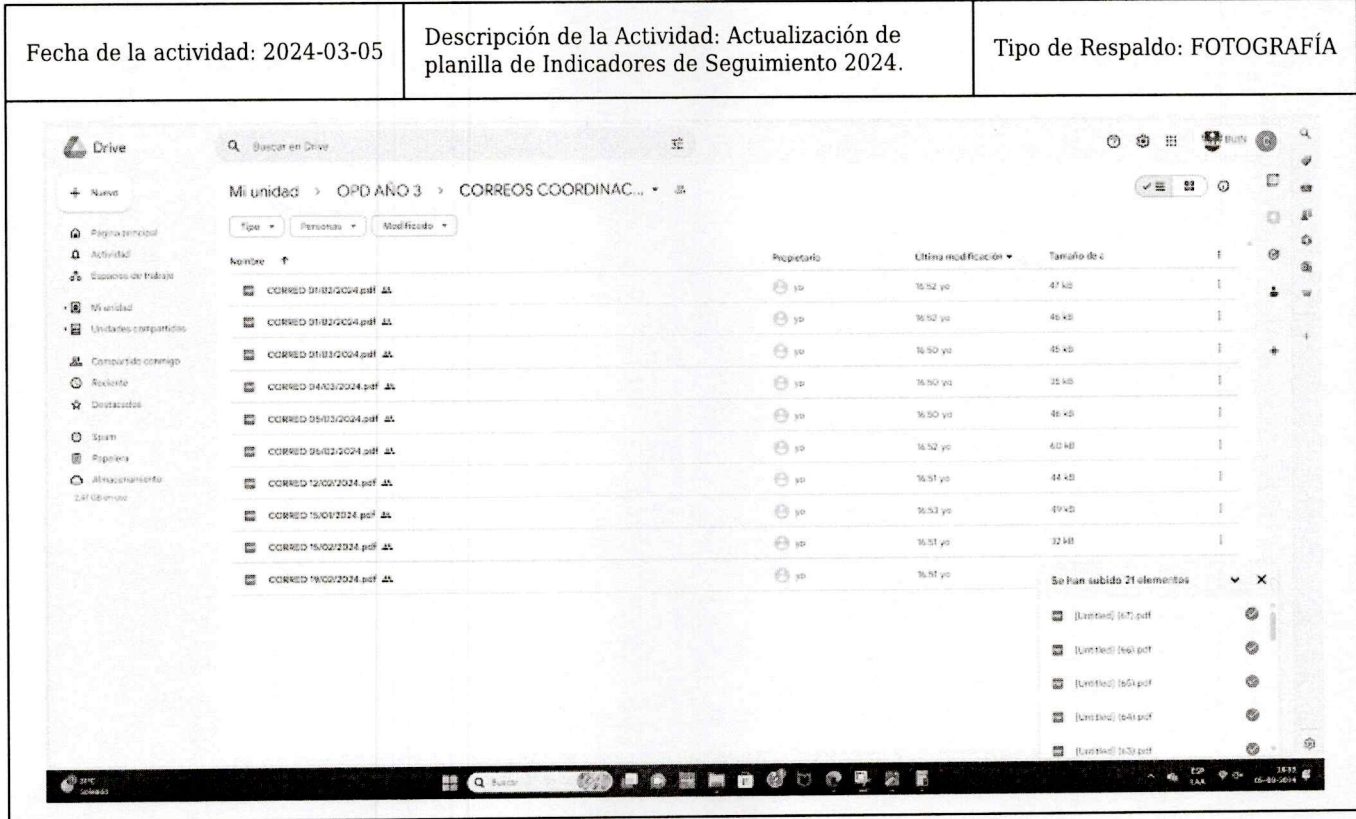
| Fecha de la actividad: 2024-03-05 | Descripción de la Actividad: Actualización de planilla de Indicadores de Seguimiento 2024. | Tipo de Respaldo: FOTOGRAFÍA |
|---|---|---|

Drive

Buscar en Drive

Nuevo

Página principal
Actividad
Espacios de trabajo
Mi unidad
Unidades compartidas
Compartido conmigo
Reciente
Destacados
Spam
Papelera
Almacenamiento
2,47 GB en uso

Mi unidad > OPD AÑO 3 > CORREOS COORDINAC...

Tipo | Personas | Modificado

| Nombre ↑ | Propietario | Última modificación | Tamaño de a |
|---|---|---|---|
| CORREO 01/02/2024.pdf | yo | 16:52 yo | 47 kB |
| CORREO 01/02/2024.pdf | yo | 16:52 yo | 46 kB |
| CORREO 01/03/2024.pdf | yo | 16:50 yo | 45 kB |
| CORREO 04/03/2024.pdf | yo | 16:50 yo | 35 kB |
| CORREO 05/03/2024.pdf | yo | 16:50 yo | 46 kB |
| CORREO 06/02/2024.pdf | yo | 16:52 yo | 60 kB |
| CORREO 12/02/2024.pdf | yo | 16:51 yo | 44 kB |
| CORREO 15/01/2024.pdf | yo | 16:53 yo | 49 kB |
| CORREO 15/02/2024.pdf | yo | 16:51 yo | 32 kB |
| CORREO 19/02/2024.pdf | yo | 16:51 yo | |

Se han subido 21 elementos

(Untitled) (67).pdf
(Untitled) (66).pdf
(Untitled) (65).pdf
(Untitled) (64).pdf
(Untitled) (63).pdf

Buscar

ESP LAA

16:55
05-03-2024